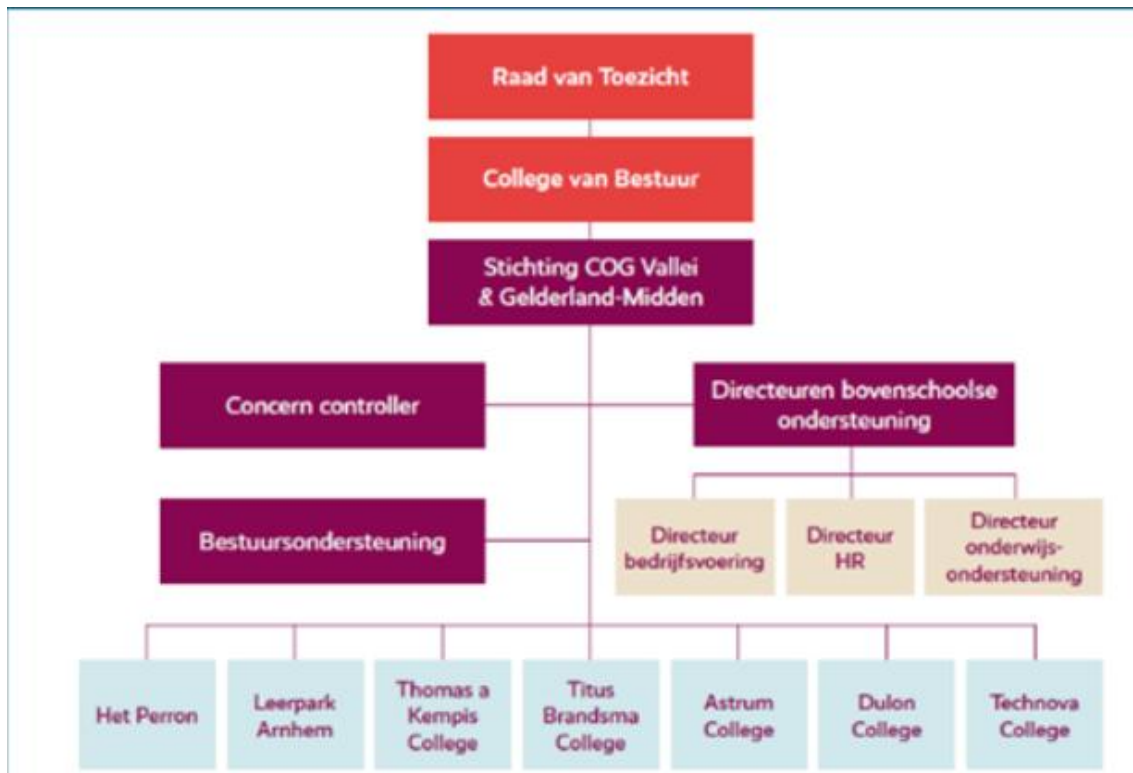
Raad van Toezicht

College van Bestuur

Stichting COG Vallei & Gelderland-Midden

Concern controller

Directeuren bovenschoolse ondersteuning

Directeur bedrijfsvoering

Directeur HR

Directeur onderwijsondersteuning

Bestuursondersteuning

Het Perron

Leerpark Arnhem

Thomas a Kempis College

Titus Brandsma College

Astrum College

Dulon College

Technova College